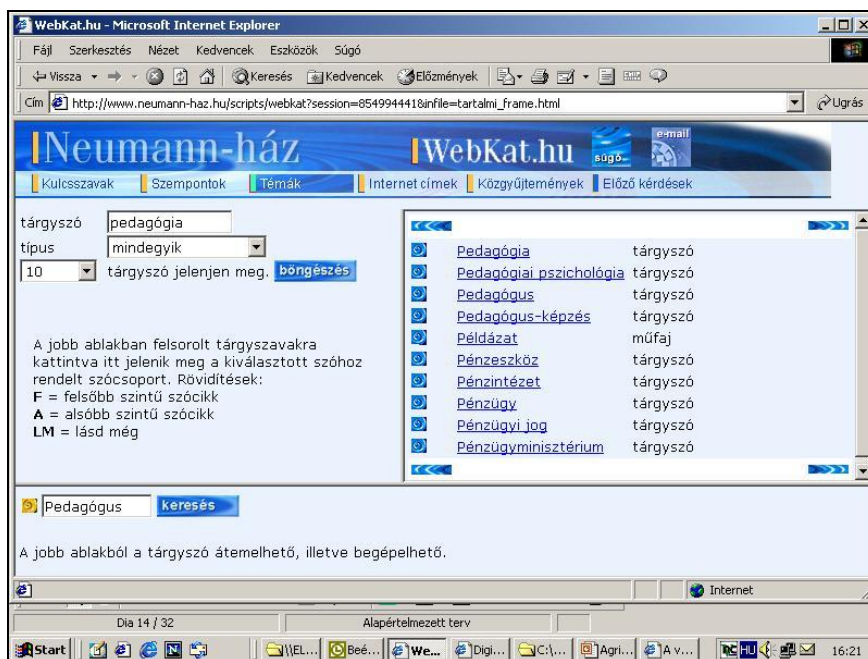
WebKat.hu - Microsoft Internet Explorer

Fájl Szerkesztés Nézet Kedvencek Eszközök Súgó

Vissza Keresés Kedvencek Előzmények

Cím http://www.neumann-haz.hu/scripts/webkat?session=8549944418infile=tartalmi_frame.html Ugrás

Neumann-ház WebKat.hu súgó e-mail

Kulcsszavak Szempontok Témák Internet címek Közgyűjtemények Előző kérdések

tárgyszó pedagógia
típus mindegyik
10 tárgyszó jelenjen meg. böngészés

A jobb ablakban felsorolt tárgyszavakra kattintva itt jelenik meg a kiválasztott szóhoz rendelt szócsoport. Rövidítések:
F = felsőbb szintű szócikk
A = alsóbb szintű szócikk
LM = lásd még

| | |
|---|---|
| Pedagógia | tárgyszó |
| Pedagógiai pszichológia | tárgyszó |
| Pedagógus | tárgyszó |
| Pedagógus-képzés | tárgyszó |
| Példázat | műfaj |
| Pénzeszköz | tárgyszó |
| Pénzintézet | tárgyszó |
| Pénzügy | tárgyszó |
| Pénzügyi jog | tárgyszó |
| Pénzügyminisztérium | tárgyszó |

Pedagógus keresés

A jobb ablakból a tárgyszó átemelhető, illetve begépelhető.

Internet

Dia 14 / 32 Alapértelmezett terv

Start \\EL... Beé... We... Digi... C:\... Agri... A v... HU 16:21